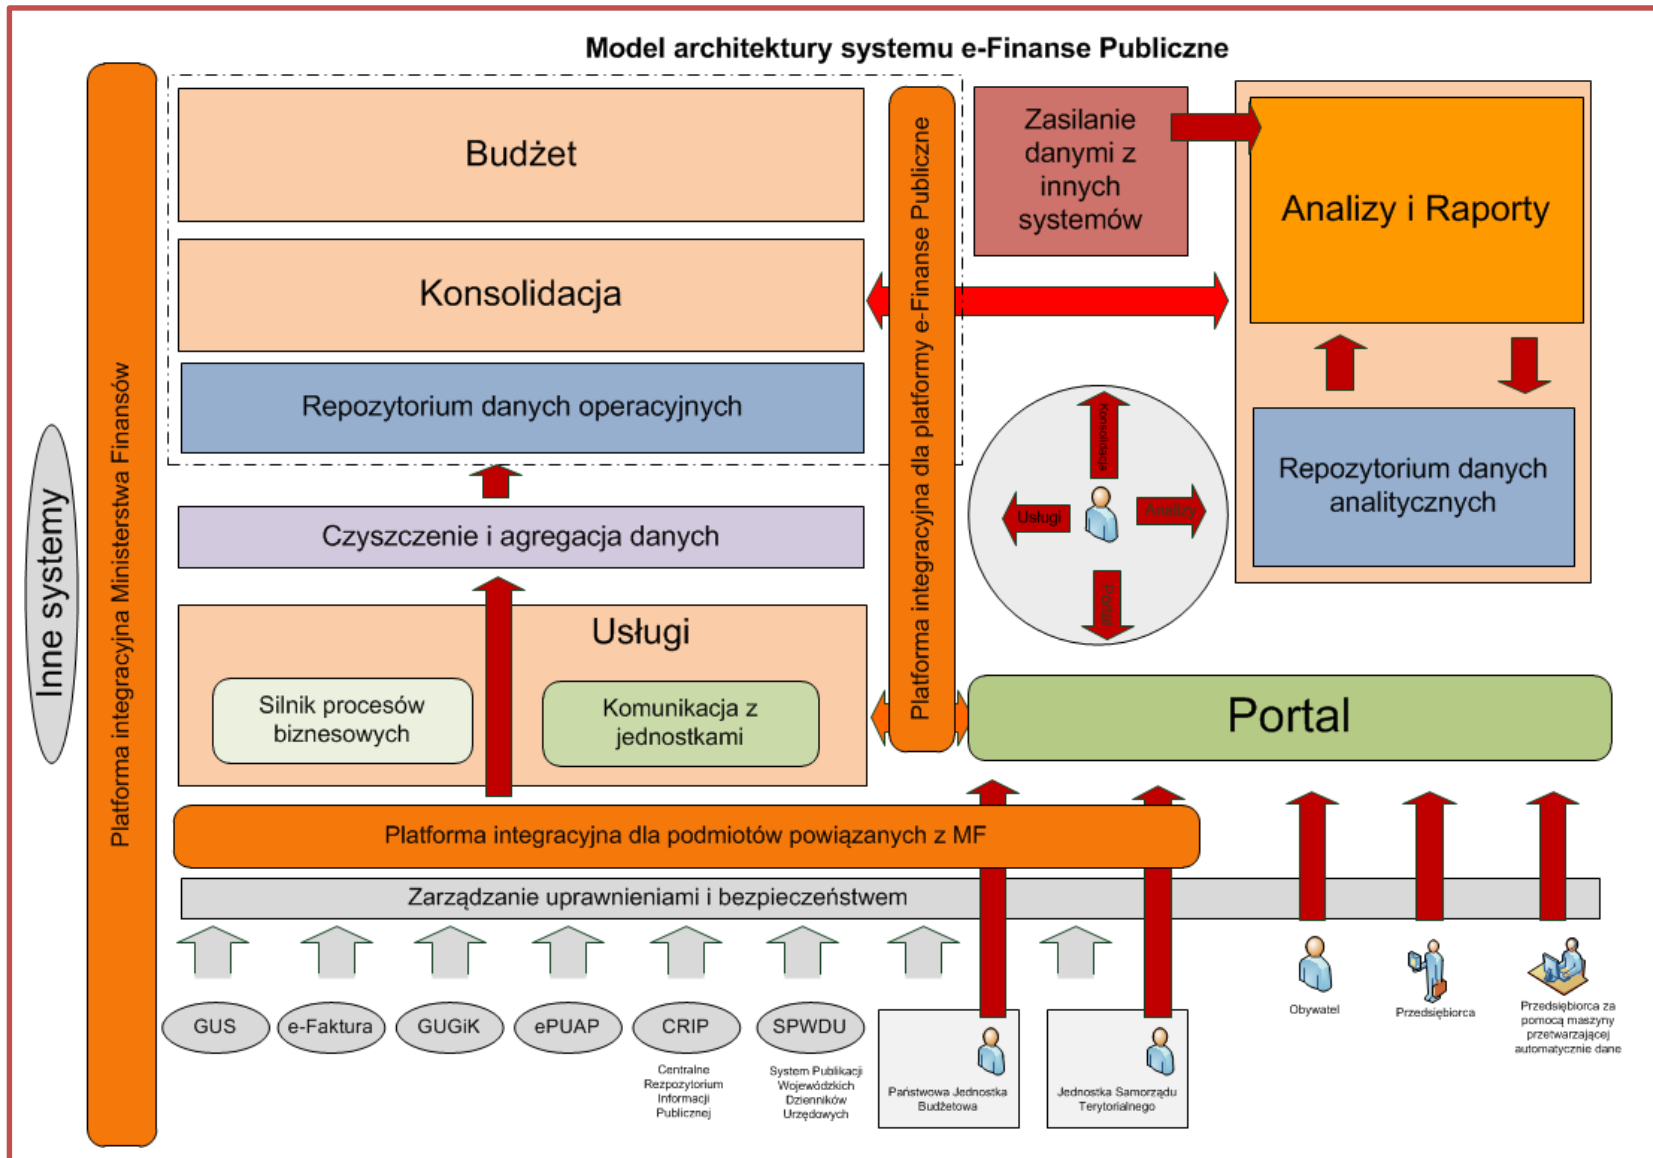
Model architektury systemu e-Finanse Publiczne

Inne systemy

Platforma integracyjna Ministerstwa Finansów

Budżet

Konsolidacja

Repozytorium danych operacyjnych

Czyszczenie i agregacja danych

Usługi

Silnik procesów biznesowych

Komunikacja z jednostkami

Platforma integracyjna dla platformy e-Finanse Publiczne

Zasilanie danymi z innych systemów

Analizy i Raporty

Repozytorium danych analitycznych

Konsolidacja

Usługi

Analizy

Portal

Portal

Platforma integracyjna dla podmiotów powiązanych z MF

Zarządzanie uprawnieniami i bezpieczeństwem

GUS

e-Faktura

GUGiK

ePUAP

CRIP

Centralne Rezpozytorium Informacji Publicznej

SPWDU

System Publikacji Wojewódzkich Dzienników Urzędowych

Państwowa Jednostka Budżetowa

Jednostka Samorządu Terytorialnego

Obywatel

Przedsiębiorca

Przedsiębiorca za pomocą maszyny przetwarzającej automatycznie dane